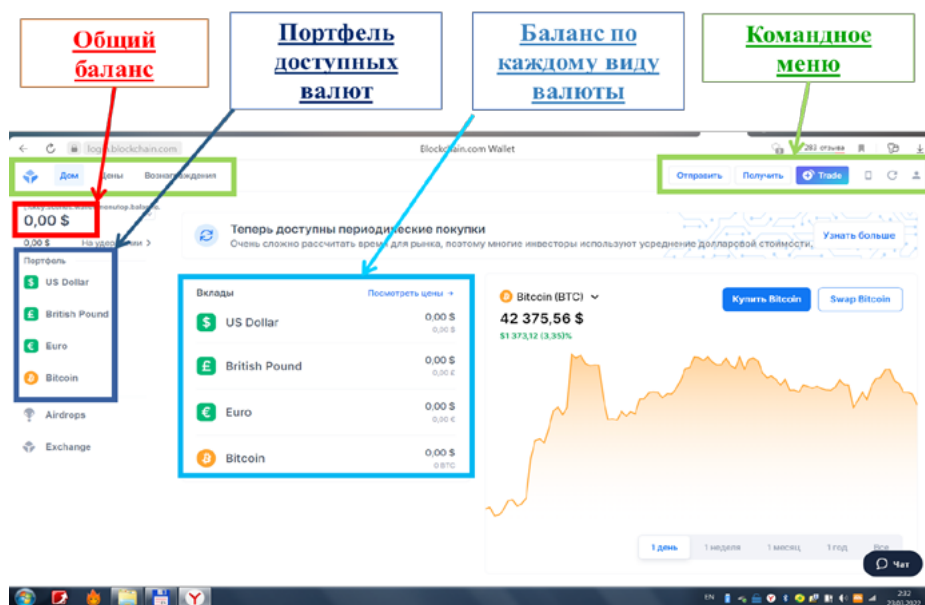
Общий баланс

Портфель доступных валют

Баланс по каждому виду валюты

Командное меню

login.blockchain.com

Blockchain.com Wallet

283 отзыва

Дом

Цены

Вознаграждения

Отправить

Получить

Trade

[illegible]

0,00 $

0,00 $

На удержании >

Портфель

US Dollar

British Pound

Euro

Bitcoin

Airdrops

Exchange

Теперь доступны периодические покупки

Очень сложно рассчитать время для рынка, поэтому многие инвесторы используют усреднение долларовой стоимости.

Узнать больше

Вклады

Посмотреть цены →

US Dollar

0,00 $

0,00 $

British Pound

0,00 $

0,00 £

Euro

0,00 $

0,00 €

Bitcoin

0,00 $

0 BTC

Bitcoin (BTC)

42 375,56 $

$1 373,12 (3,35)%

Купить Bitcoin

Swap Bitcoin

1 день

1 неделя

1 месяц

1 год

Все

Чат

EN

2:32

29.01.2022